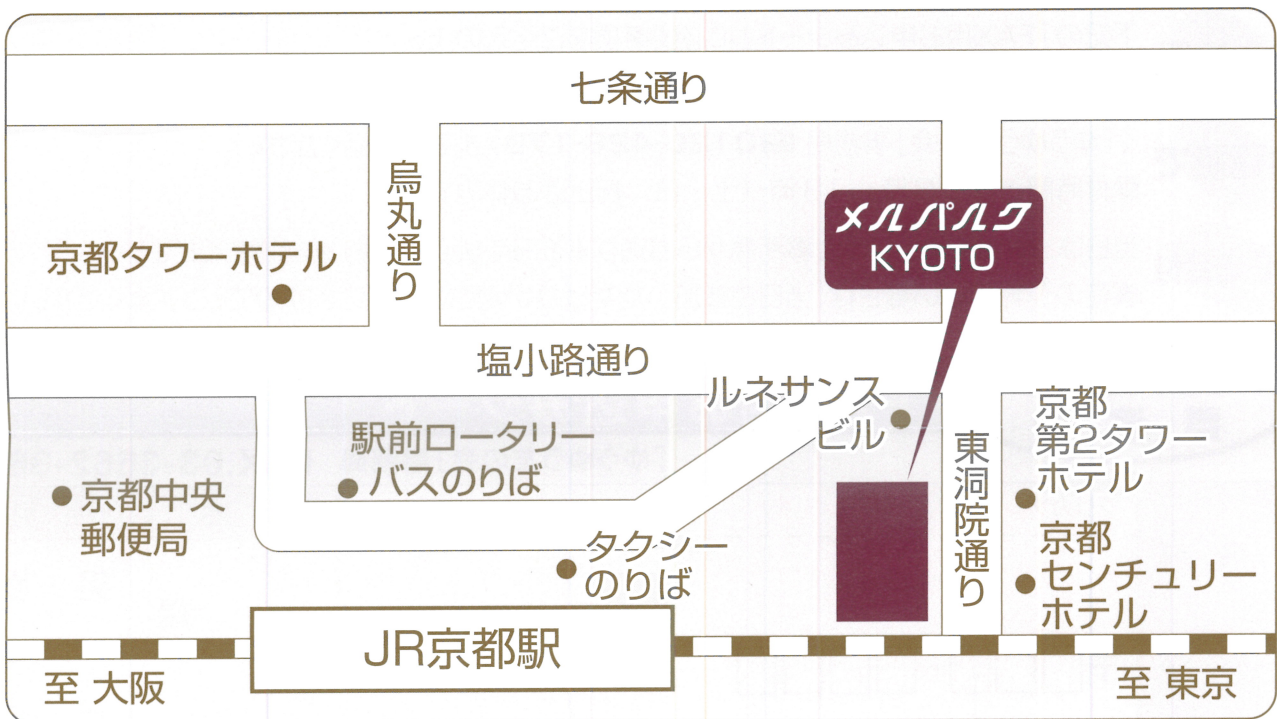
七条通り

烏丸通り

京都タワーホテル

メルパルク
KYOTO

塩小路通り

ルネサンスビル

駅前ロータリー
バスのりば

東洞院通り

京都
第2タワー
ホテル

京都中央
郵便局

タクシー
のりば

京都
センチュリー
ホテル

JR京都駅

至 大阪

至 東京